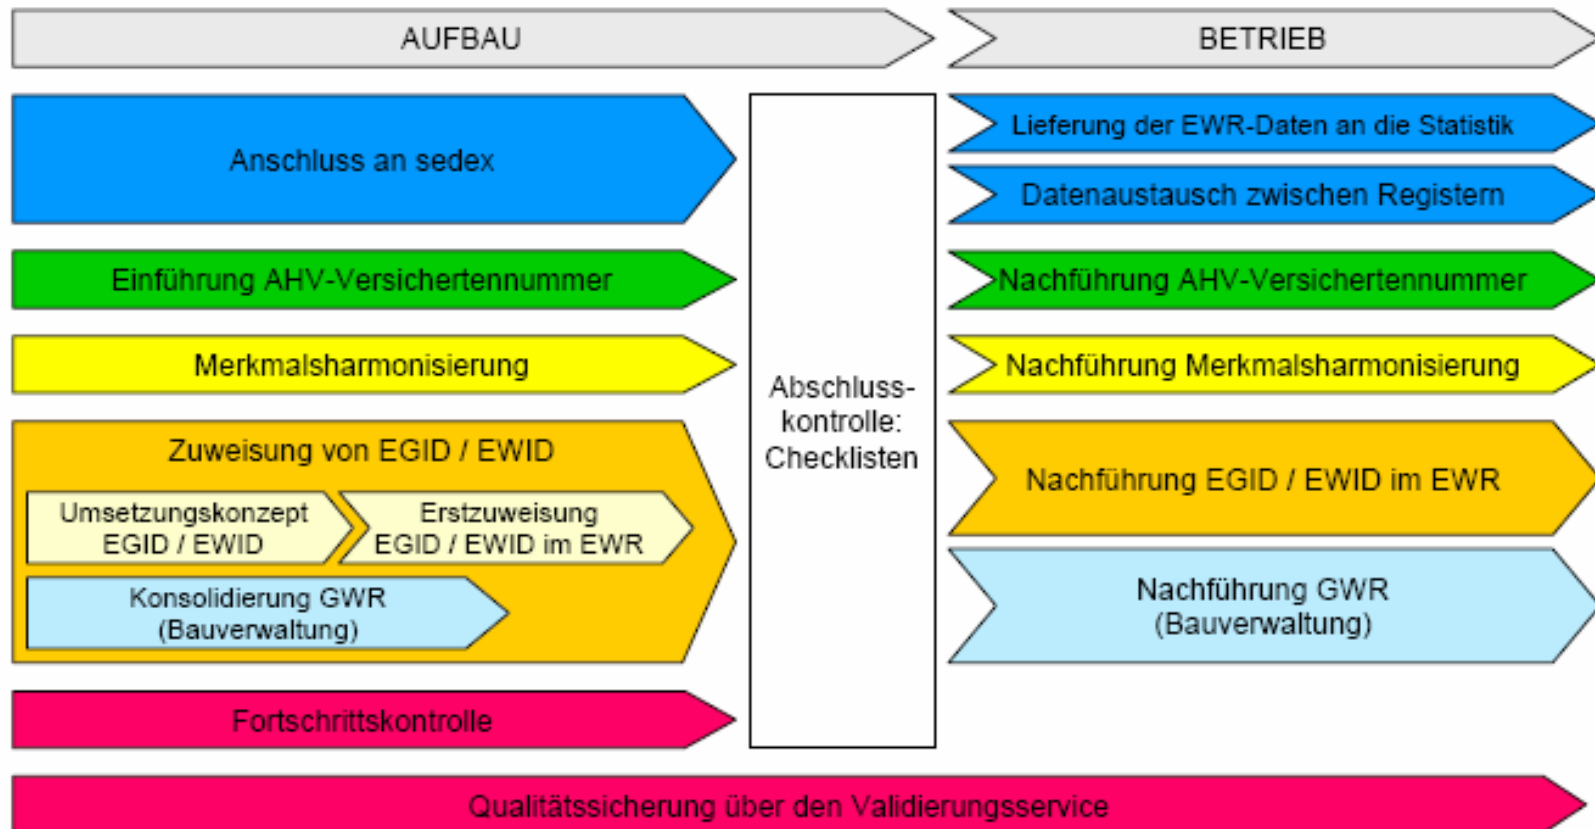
AUFBAU

BETRIEB

Anschluss an sedex

Einführung AHV-Versichertennummer

Merkmalsharmonisierung

Zuweisung von EGID / EWID

Umsetzungskonzept EGID / EWID

Erstzuweisung EGID / EWID im EWR

Konsolidierung GWR (Bauverwaltung)

Fortschrittskontrolle

Abschlusskontrolle: Checklisten

Lieferung der EWR-Daten an die Statistik

Datenaustausch zwischen Registern

Nachführung AHV-Versichertennummer

Nachführung Merkmalsharmonisierung

Nachführung EGID / EWID im EWR

Nachführung GWR (Bauverwaltung)

Qualitätssicherung über den Validierungsservice